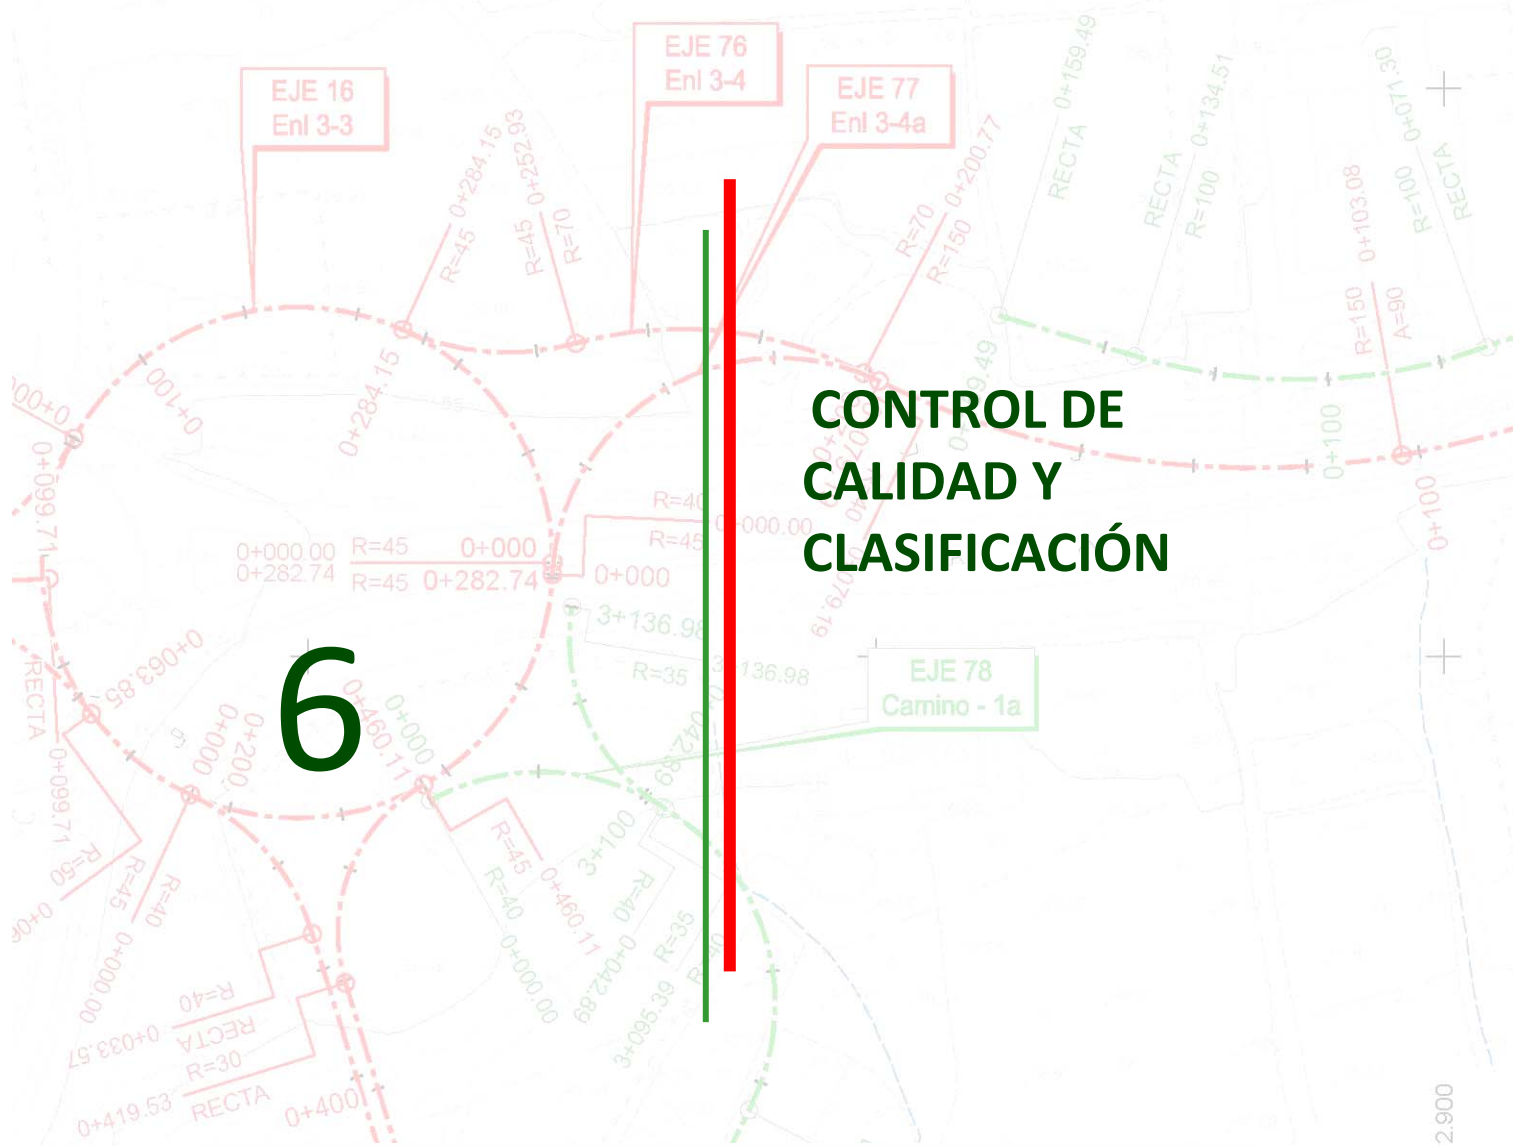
6

CONTROL DE CALIDAD Y CLASIFICACIÓN

EJE 16
Enl 3-3

EJE 76
Enl 3-4

EJE 77
Enl 3-4a

EJE 78
Camino - 1a

0+000.00
0+262.74
R=45
R=45
0+000
0+282.74
0+000
3+136.98
R=35
R=40
R=45
0+284.15
0+252.93
R=45
R=70
R=70
R=150
0+200.77
0+159.49
RECTA
0+134.51
RECTA
R=100
0+103.08
R=150
A=90
0+071.30
R=100
RECTA
0+100
0+100
0+099.71
0+063.85
0+099.71
RECTA
R=50
R=45
R=40
R=45
R=40
0+460.11
R=40
R=35
0+042.89
3+100
3+095.39
0+033.57
RECTA
R=30
R=40
0+419.53
RECTA
0+400
2.900